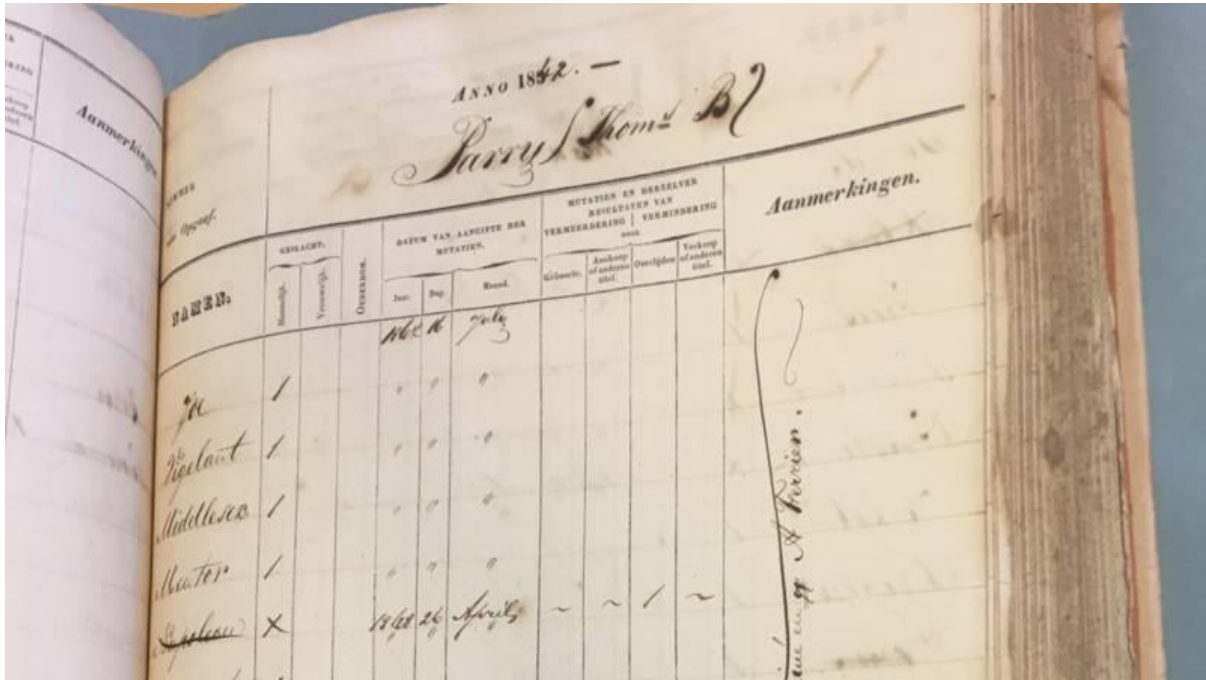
Aanmerkingen

ANNO 1842. —

Parry (Thom^s B)

NAMEN.

GESLACHT.

Mannelijk.

Vrouwelijk.

Ouderdom.

DATUM VAN AANGIFTE DER MUTATIEN.

Jaar.

Dag.

Maand.

MUTATIEN EN DERZELVER RESULTATEN VAN VERMEERDERING | VERMINDERING door

Geboorte.

Aankoop of anderen titel.

Overlijden.

Verkoop of anderen titel.

Aanmerkingen.

1845 16 July

Joe 1 " " "

Vigelant 1 " " "

Middlesex 1 " " "

Menter 1 " " "

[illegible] × 1848 26 April ~ ~ 1 ~

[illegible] A. Perrien.